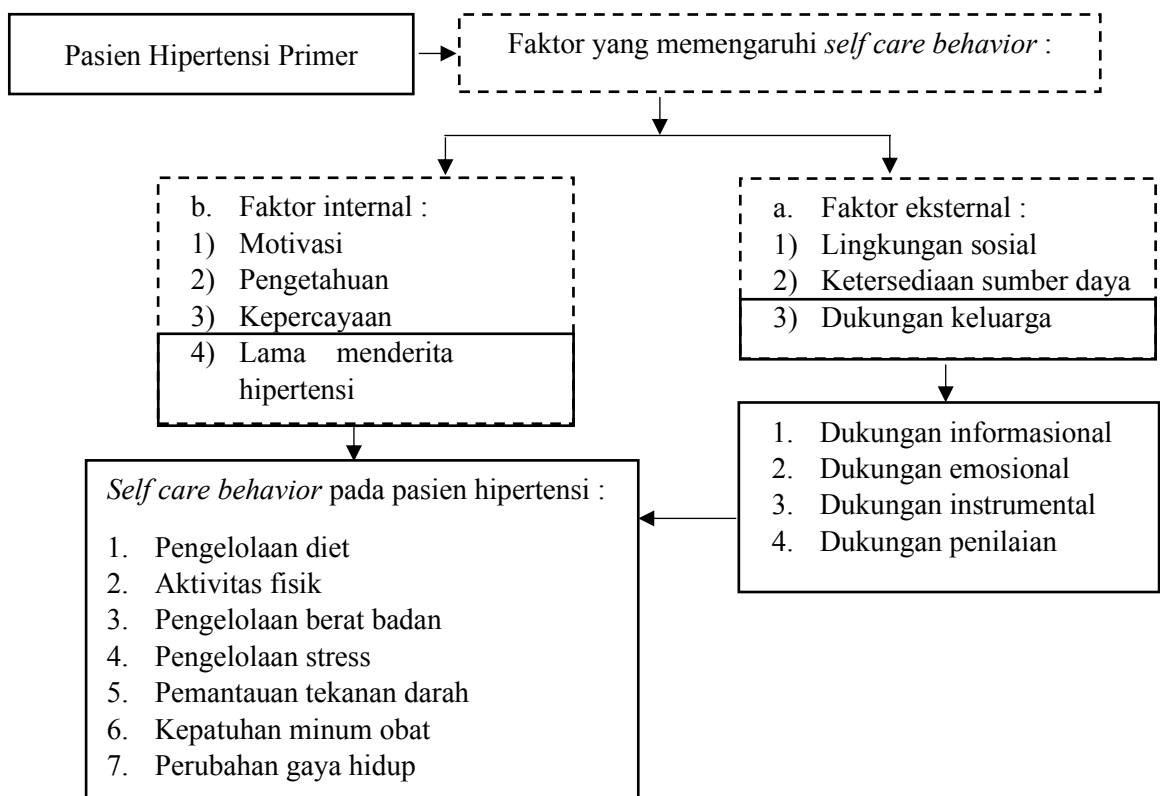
Pasien Hipertensi Primer

Faktor yang memengaruhi *self care behavior* :

b. Faktor internal :
1) Motivasi
2) Pengetahuan
3) Kepercayaan
4) Lama menderita hipertensi

a. Faktor eksternal :
1) Lingkungan sosial
2) Ketersediaan sumber daya
3) Dukungan keluarga

1. Dukungan informasional
2. Dukungan emosional
3. Dukungan instrumental
4. Dukungan penilaian

*Self care behavior* pada pasien hipertensi :

1. Pengelolaan diet
2. Aktivitas fisik
3. Pengelolaan berat badan
4. Pengelolaan stress
5. Pemantauan tekanan darah
6. Kepatuhan minum obat
7. Perubahan gaya hidup